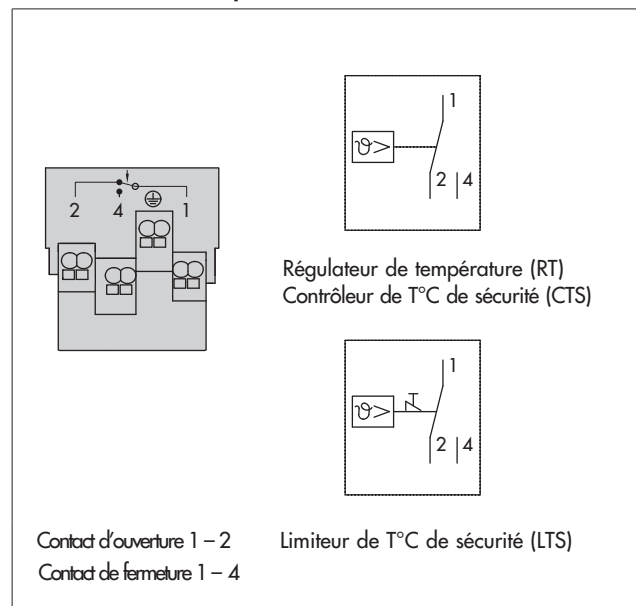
2 4 1

1

$\vartheta>$

2 4

Régulateur de température (RT)
Contrôleur de T°C de sécurité (CTS)

1

$\vartheta>$

2 4

Contact d'ouverture 1 – 2
Contact de fermeture 1 – 4

Limiteur de T°C de sécurité (LTS)